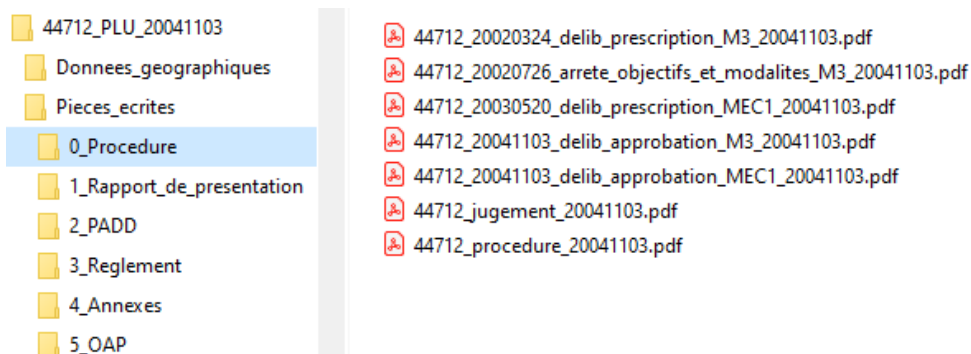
44712_PLU_20041103
Donnees_geographiques
Pieces_ecrites
0_Procedure
1_Rapport_de_presentation
2_PADD
3_Reglement
4_Annexes
5_OAP

44712_20020324_delib_prescription_M3_20041103.pdf
44712_20020726_arrete_objectifs_et_modalites_M3_20041103.pdf
44712_20030520_delib_prescription_MEC1_20041103.pdf
44712_20041103_delib_approbation_M3_20041103.pdf
44712_20041103_delib_approbation_MEC1_20041103.pdf
44712_jugement_20041103.pdf
44712_procedure_20041103.pdf